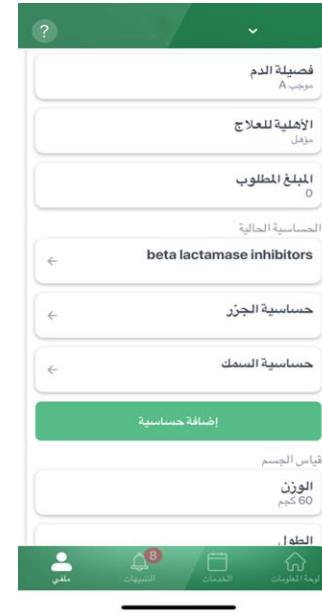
?

فصيلة الدم
موجب A

الأهلية للعلاج
مؤهل

المبلغ المطلوب
0

الحساسية الحالية

beta lactamase inhibitors

حساسية الجزر

حساسية السمك

إضافة حساسية

قياس الجسم

الوزن
60 كجم

الطول

لوحة المعلومات
الخدمات
8
التنبيهات
ملفي